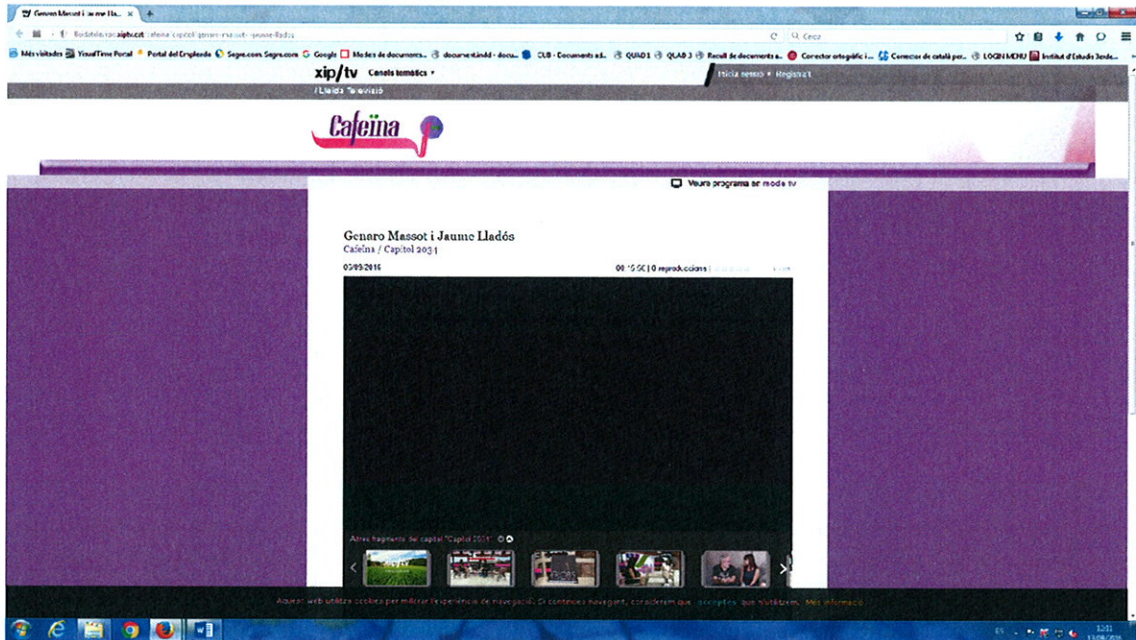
Genaro Massot i Jaume Lla... ×

lleidatelevisio.xiptv.cat/cafeina/capitol/genaro-massot-i-jaume-llados

Cerca

Més visitades VisualTime Portal Portal del Empleado Segre.com Segre.com Google Models de documents... document.indd - docu... CLB - Documents a.d... QUAD 1 QLAB 3 Recull de documents a... Corrector ortogràfic i... Corrector de català per... LOGIN MENU Institut d'Estudis Ilerde...

xip/tv Canals temàtics ▾

Inicia sessió ▾ Registra't

/ Lleida Televisió

Cafeïna

Veure programa en mode tv

Genaro Massot i Jaume Lladós

Cafeïna / Capítol 203 |

03/09/2016

00:15:00 | 0 reproduccions |

Altres fragments del capítol "Capítol 203"

Aquest web utilitza cookies per millorar l'experiència de navegació. Si continues navegant, considerem que acceptes que les utilitzem. Més informació

ES

12:21
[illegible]